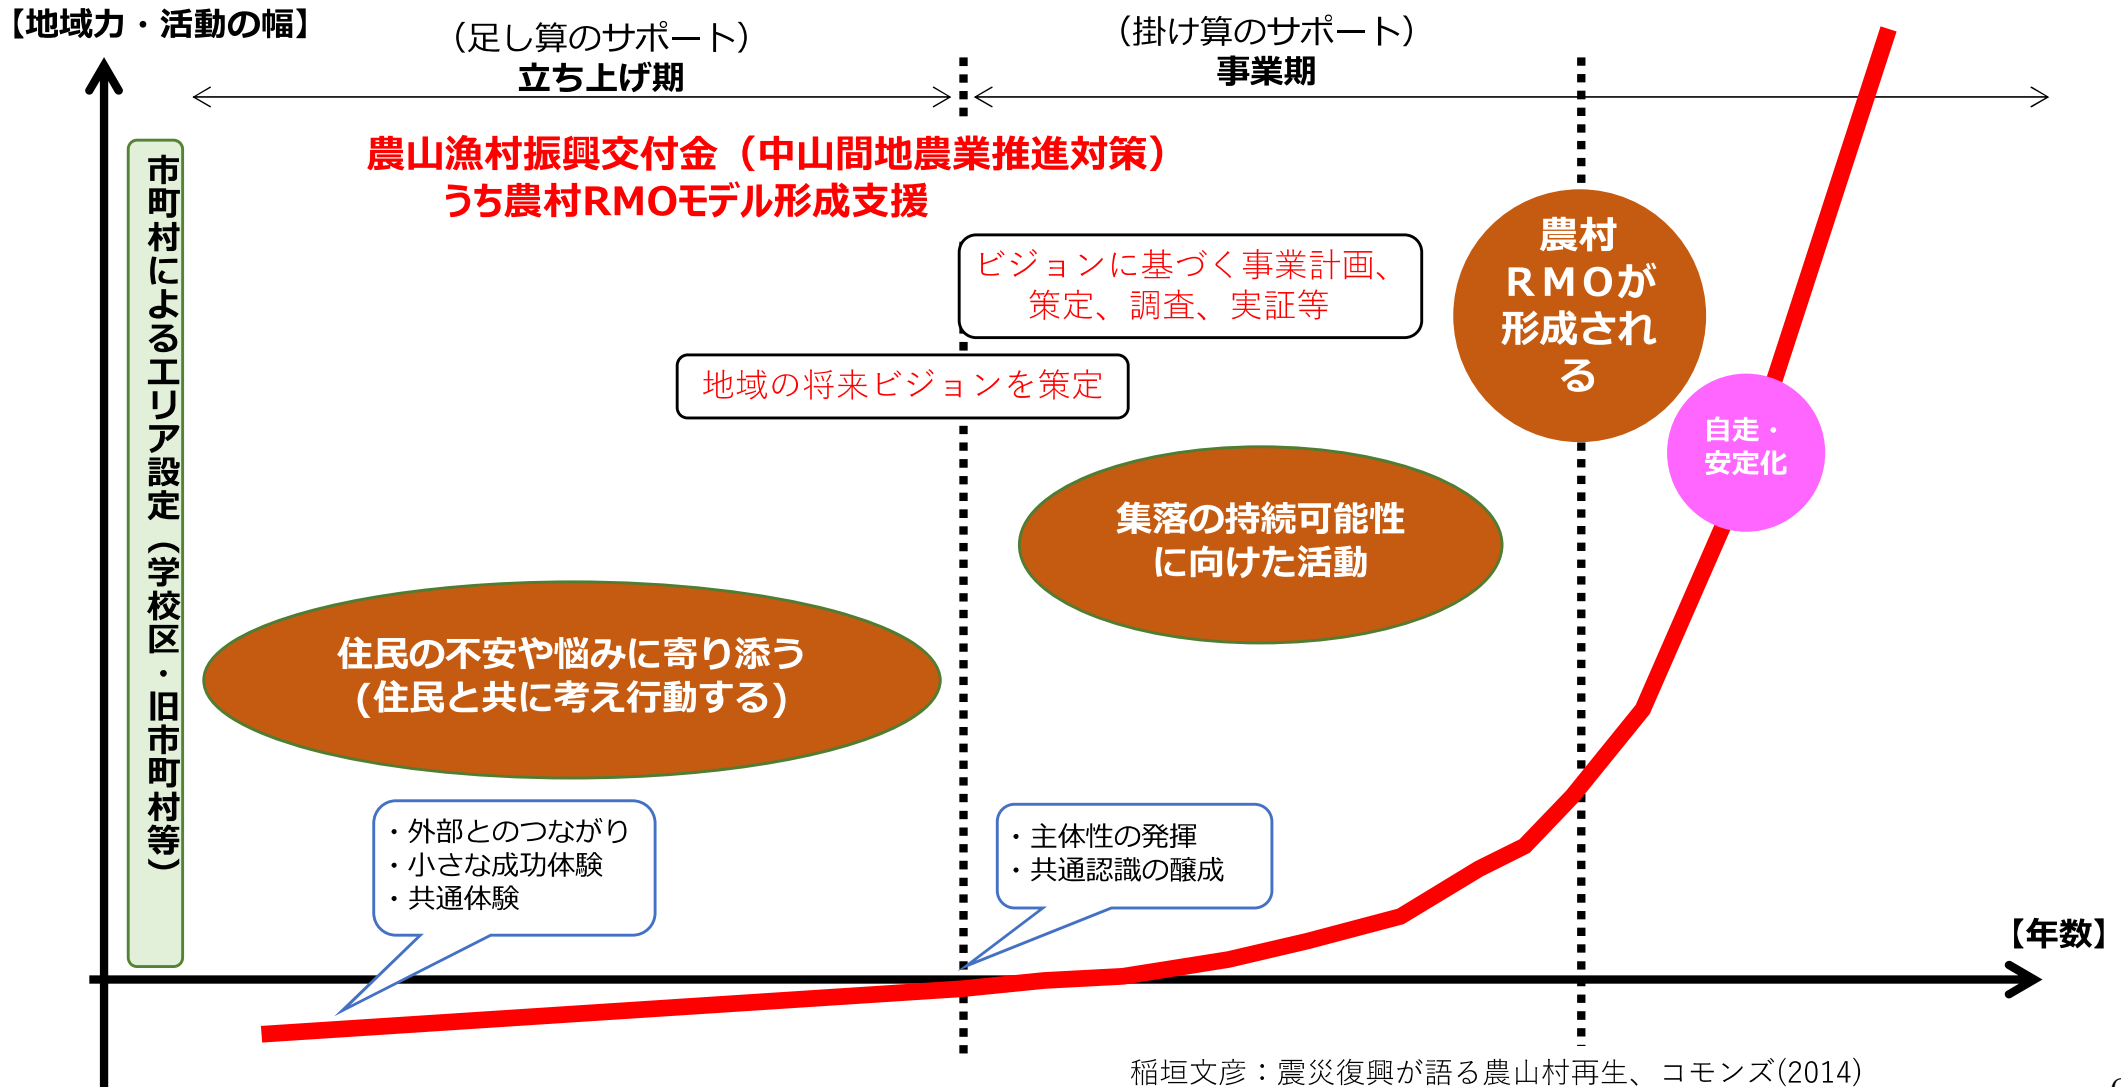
【地域力・活動の幅】

（足し算のサポート）
立ち上げ期

（掛け算のサポート）
事業期

農山漁村振興交付金（中山間地農業推進対策）
うち農村RMOモデル形成支援

市町村によるエリア設定（学校区・旧市町村等）

ビジョンに基づく事業計画、策定、調査、実証等

農村RMOが形成される

地域の将来ビジョンを策定

自走・安定化

集落の持続可能性に向けた活動

住民の不安や悩みに寄り添う（住民と共に考え行動する）

・外部とのつながり
・小さな成功体験
・共通体験

・主体性の発揮
・共通認識の醸成

【年数】

稲垣文彦：震災復興が語る農山村再生、コモンズ(2014)